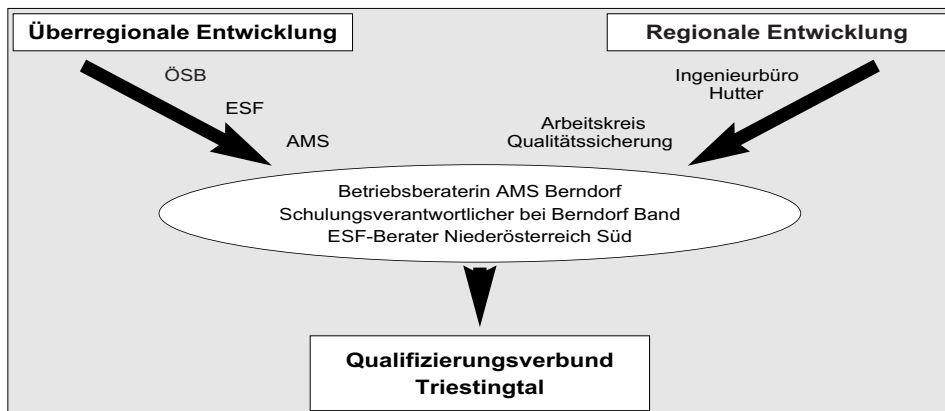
Überregionale Entwicklung

Regionale Entwicklung

ÖSB

ESF

AMS

Ingenieurbüro Hutter

Arbeitskreis Qualitätssicherung

Betriebsberaterin AMS Berndorf
Schulungsverantwortlicher bei Berndorf Band
ESF-Berater Niederösterreich Süd

Qualifizierungsverbund Triestingtal